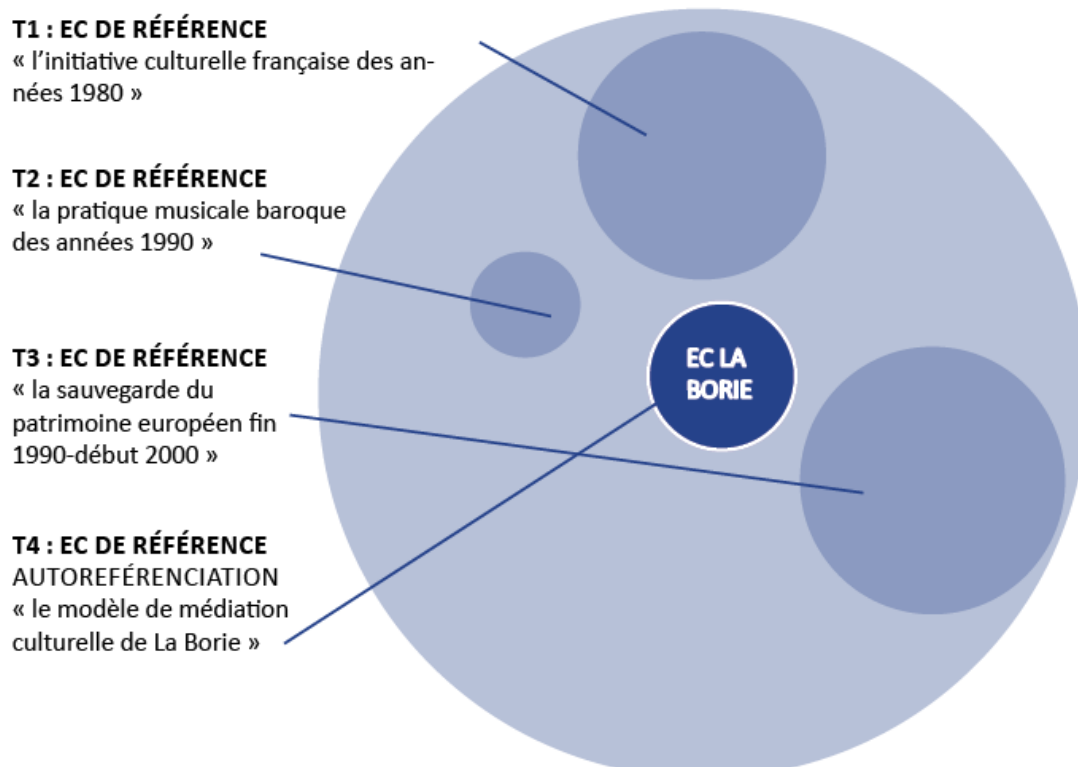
T1 : EC DE RÉFÉRENCE
« l'initiative culturelle française des années 1980 »

T2 : EC DE RÉFÉRENCE
« la pratique musicale baroque des années 1990 »

T3 : EC DE RÉFÉRENCE
« la sauvegarde du patrimoine européen fin 1990-début 2000 »

T4 : EC DE RÉFÉRENCE
AUTOREFÉRENCIATION
« le modèle de médiation culturelle de La Borie »

EC LA BORIE